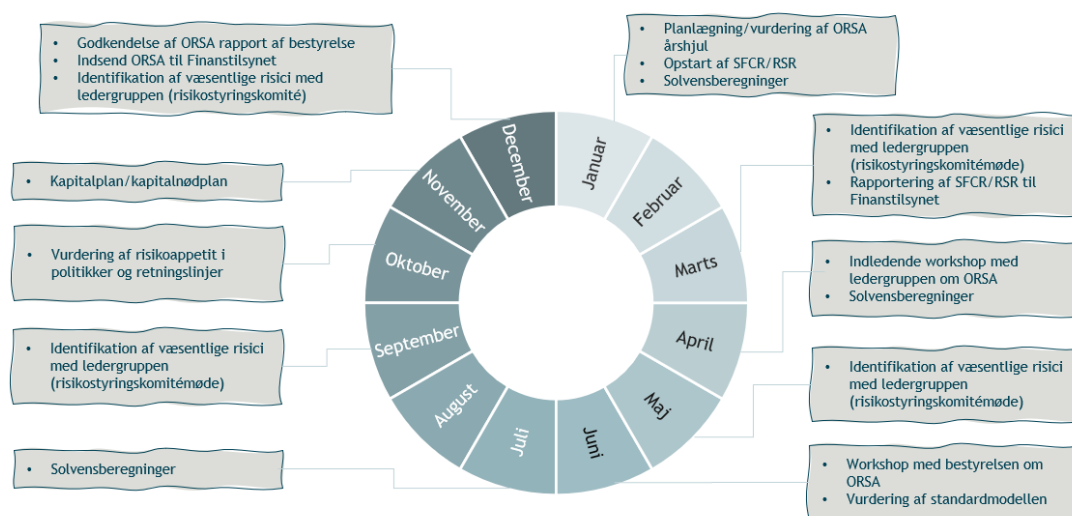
- Godkendelse af ORSA rapport af bestyrelse
- Indsend ORSA til Finanstilsynet
- Identifikation af væsentlige risici med ledergruppen (risikostyringskomité)

- Planlægning/vurdering af ORSA årshjul
- Opstart af SFCR/RSR
- Solvensberegninger

- Kapitalplan/kapitalnødplan

- Identifikation af væsentlige risici med ledergruppen (risikostyringskomitémøde)
- Rapportering af SFCR/RSR til Finanstilsynet

- Vurdering af risikoappetit i politikker og retningslinjer

- Indledende workshop med ledergruppen om ORSA
- Solvensberegninger

- Identifikation af væsentlige risici med ledergruppen (risikostyringskomitémøde)

- Identifikation af væsentlige risici med ledergruppen (risikostyringskomitémøde)

- Solvensberegninger

- Workshop med bestyrelsen om ORSA
- Vurdering af standardmodellen

December
Januar
Februar
Marts
April
Maj
Juni
Juli
August
September
Oktober
November